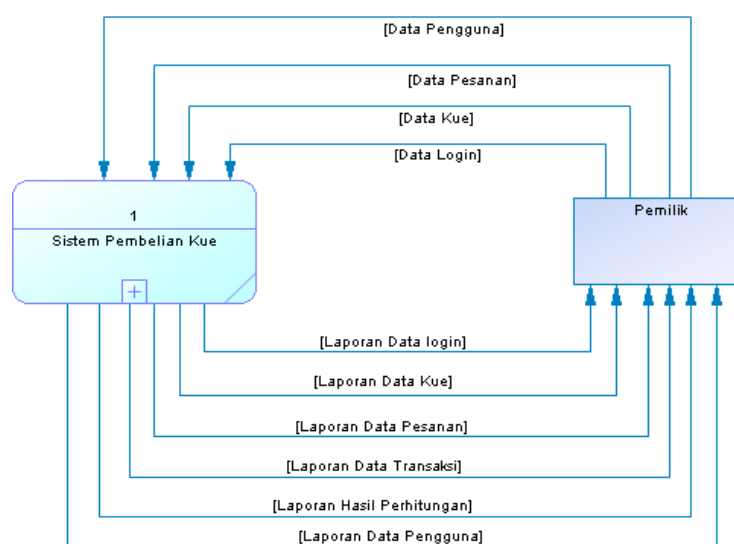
[Data Pengguna]

[Data Pesanan]

[Data Kue]

[Data Login]

1

Sistem Pembelian Kue

Pemilik

[Laporan Data login]

[Laporan Data Kue]

[Laporan Data Pesanan]

[Laporan Data Transaksi]

[Laporan Hasil Perhitungan]

[Laporan Data Pengguna]